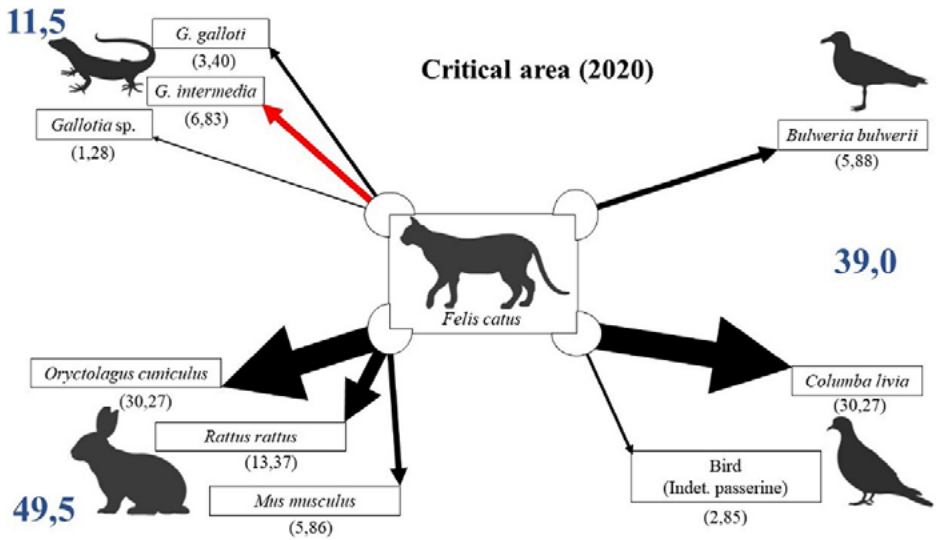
11,5

G. galloti
(3,40)

G. intermedia
(6,83)

Gallotia sp.
(1,28)

Critical area (2020)

Bulweria bulwerii
(5,88)

39,0

Felis catus

Oryctolagus cuniculus
(30,27)

Rattus rattus
(13,37)

Mus musculus
(5,86)

49,5

Columba livia
(30,27)

Bird
(Indet. passerine)
(2,85)